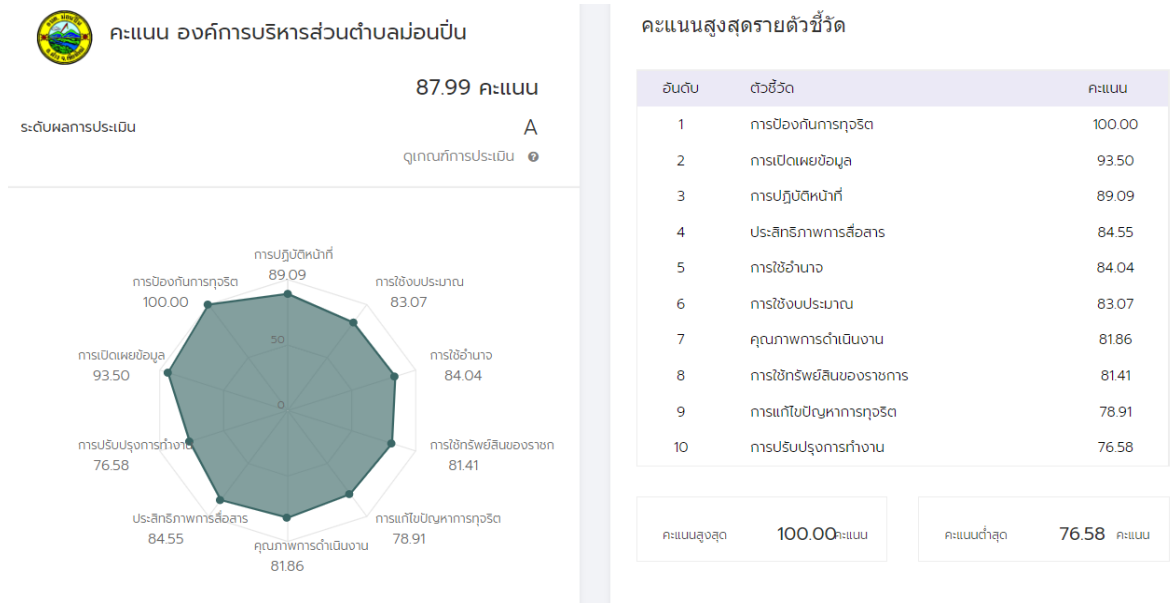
คะแนน องค์การบริหารส่วนตำบลม่อนปิ่น

87.99 คะแนน

ระดับผลการประเมิน A

ดูเกณฑ์การประเมิน

การปฏิบัติหน้าที่ 89.09
การใช้งบประมาณ 83.07
การใช้อำนาจ 84.04
การใช้ทรัพย์สินของราชก 81.41
การแก้ไขปัญหาการทุจริต 78.91
คุณภาพการดำเนินงาน 81.86
ประสิทธิภาพการสื่อสาร 84.55
การปรับปรุงการทำงาน 76.58
การเปิดเผยข้อมูล 93.50
การป้องกันการทุจริต 100.00
50
0

คะแนนสูงสุดรายตัวชี้วัด

| อันดับ | ตัวชี้วัด | คะแนน |
|---|---|---|
| 1 | การป้องกันการทุจริต | 100.00 |
| 2 | การเปิดเผยข้อมูล | 93.50 |
| 3 | การปฏิบัติหน้าที่ | 89.09 |
| 4 | ประสิทธิภาพการสื่อสาร | 84.55 |
| 5 | การใช้อำนาจ | 84.04 |
| 6 | การใช้งบประมาณ | 83.07 |
| 7 | คุณภาพการดำเนินงาน | 81.86 |
| 8 | การใช้ทรัพย์สินของราชการ | 81.41 |
| 9 | การแก้ไขปัญหาการทุจริต | 78.91 |
| 10 | การปรับปรุงการทำงาน | 76.58 |

คะแนนสูงสุด 100.00คะแนน

คะแนนต่ำสุด 76.58 คะแนน